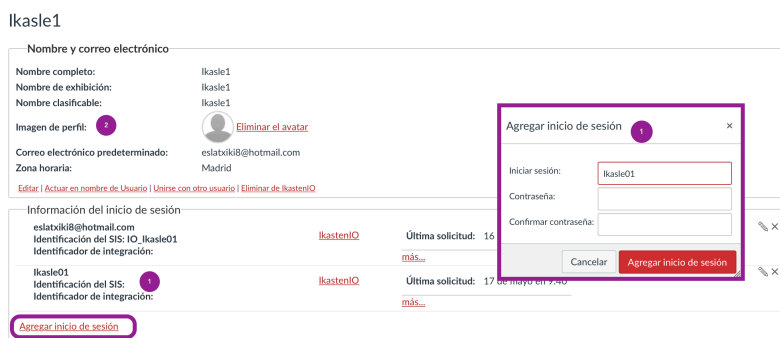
Ikasle1

Nombre y correo electrónico

Nombre completo: Ikasle1
Nombre de exhibición: Ikasle1
Nombre clasificable: Ikasle1
Imagen de perfil: 2 Eliminar el avatar
Correo electrónico predeterminado: eslatxiki8@hotmail.com
Zona horaria: Madrid

Editar | Actuar en nombre de Usuario | Unirse con otro usuario | Eliminar de IkastenIO

Información del inicio de sesión

eslatxiki8@hotmail.com
Identificación del SIS: IO_Ikasle01
Identificador de integración:
IkastenIO
Última solicitud: 16
más...

Ikasle01
Identificación del SIS: 1
Identificador de integración:
IkastenIO
Última solicitud: 17 de mayo en 9:40
más...

Agregar inicio de sesión

Agregar inicio de sesión 1 ×

Iniciar sesión: Ikasle01
Contraseña:
Confirmar contraseña:

Cancelar Agregar inicio de sesión